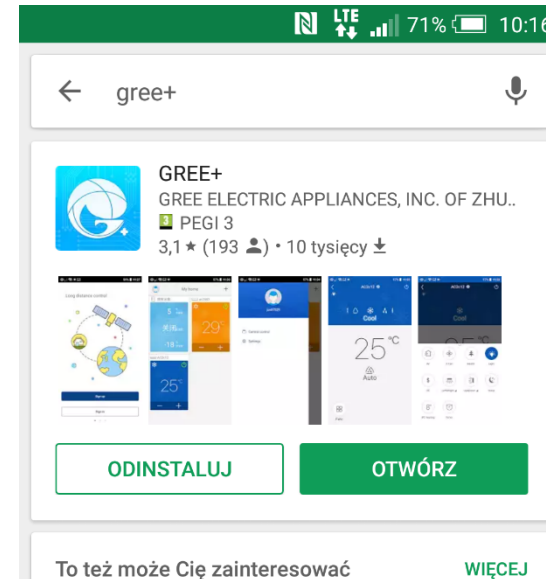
LTE 71% 10:16

gree+

GREE+
GREE ELECTRIC APPLIANCES, INC. OF ZHU..
3 PEGI 3
3,1 ★ (193 ) • 10 tysięcy

Long distance control
My Home
29°
25°
Cool
25°C
Auto

ODINSTALUJ
OTWÓRZ

To też może Cię zainteresować
WIĘCEJ